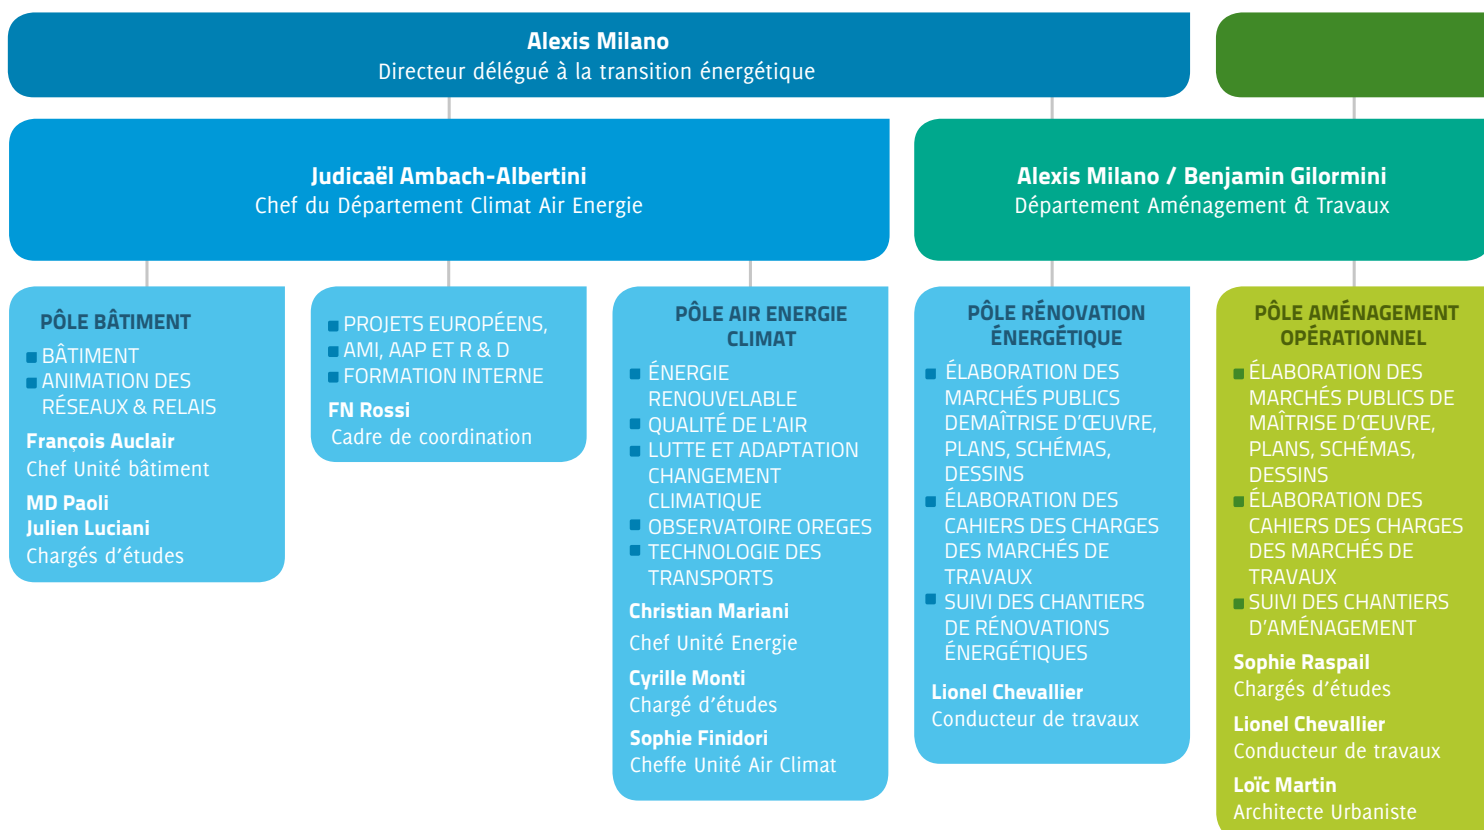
**Alexis Milano**
Directeur délégué à la transition énergétique

**Judicaël Ambach-Albertini**
Chef du Département Climat Air Energie

**Alexis Milano / Benjamin Gilormini**
Département Aménagement & Travaux

PÔLE BÂTIMENT
- BÂTIMENT
- ANIMATION DES RÉSEAUX & RELAIS

**François Auclair**
Chef Unité bâtiment

**MD Paoli**
**Julien Luciani**
Chargés d'études

- PROJETS EUROPÉENS,
- AMI, AAP ET R & D
- FORMATION INTERNE

**FN Rossi**
Cadre de coordination

PÔLE AIR ENERGIE CLIMAT
- ÉNERGIE RENOUVELABLE
- QUALITÉ DE L'AIR
- LUTTE ET ADAPTATION CHANGEMENT CLIMATIQUE
- OBSERVATOIRE OREGES
- TECHNOLOGIE DES TRANSPORTS

**Christian Mariani**
Chef Unité Energie

**Cyrille Monti**
Chargé d'études

**Sophie Finidori**
Cheffe Unité Air Climat

PÔLE RÉNOVATION ÉNERGÉTIQUE
- ÉLABORATION DES MARCHÉS PUBLICS DEMAÎTRISE D'ŒUVRE, PLANS, SCHÉMAS, DESSINS
- ÉLABORATION DES CAHIERS DES CHARGES DES MARCHÉS DE TRAVAUX
- SUIVI DES CHANTIERS DE RÉNOVATIONS ÉNERGÉTIQUES

**Lionel Chevallier**
Conducteur de travaux

PÔLE AMÉNAGEMENT OPÉRATIONNEL
- ÉLABORATION DES MARCHÉS PUBLICS DE MAÎTRISE D'ŒUVRE, PLANS, SCHÉMAS, DESSINS
- ÉLABORATION DES CAHIERS DES CHARGES DES MARCHÉS DE TRAVAUX
- SUIVI DES CHANTIERS D'AMÉNAGEMENT

**Sophie Raspail**
Chargés d'études

**Lionel Chevallier**
Conducteur de travaux

**Loïc Martin**
Architecte Urbaniste